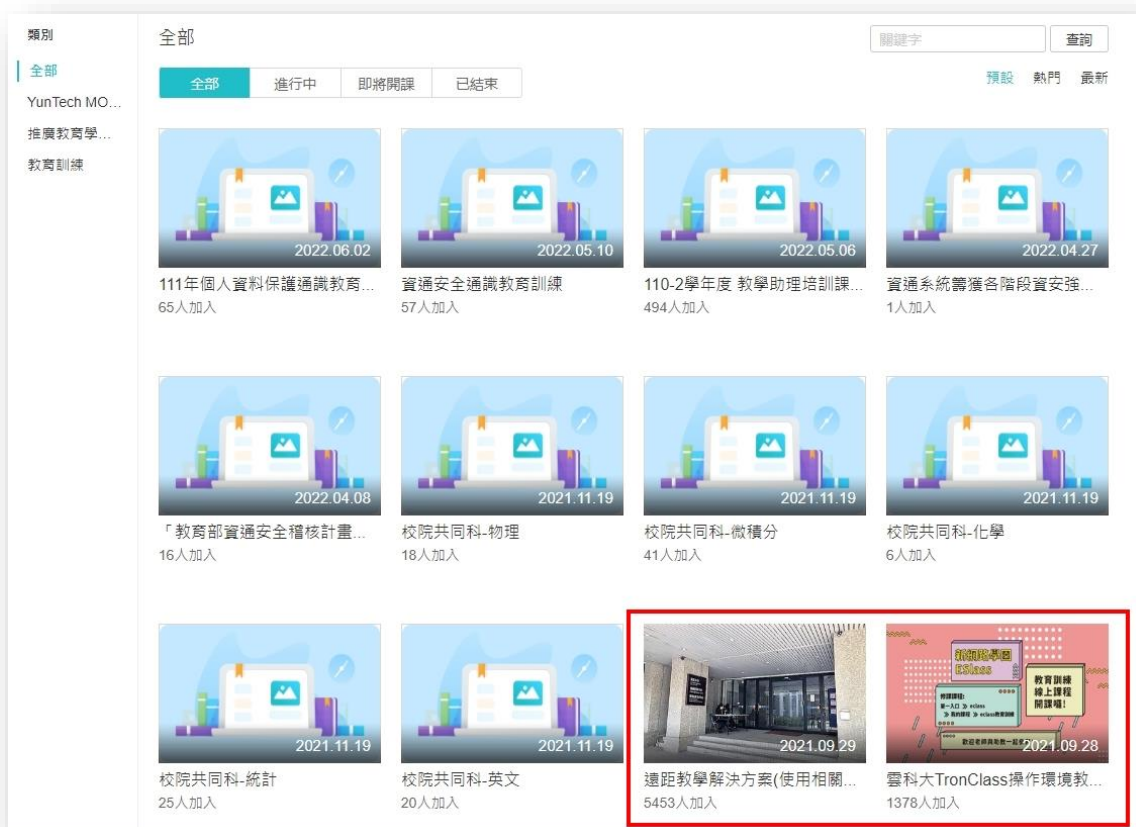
類別
全部
YunTech MO...
推廣教育學...
教育訓練

全部

關鍵字 查詢

全部 進行中 即將開課 已結束

預設 熱門 最新

2022.06.02
111年個人資料保護通識教育...
65人加入

2022.05.10
資通安全通識教育訓練
57人加入

2022.05.06
110-2學年度 教學助理培訓課...
494人加入

2022.04.27
資通系統籌獲各階段資安強...
1人加入

2022.04.08
「教育部資通安全稽核計畫...
16人加入

2021.11.19
校院共同科-物理
18人加入

2021.11.19
校院共同科-微積分
41人加入

2021.11.19
校院共同科-化學
6人加入

2021.11.19
校院共同科-統計
25人加入

2021.11.19
校院共同科-英文
20人加入

2021.09.29
遠距教學解決方案(使用相關...
5453人加入

新網路學園 EClass
教育訓練 線上課程 開課囉!
2021.09.28
雲科大TronClass操作環境教...
1378人加入